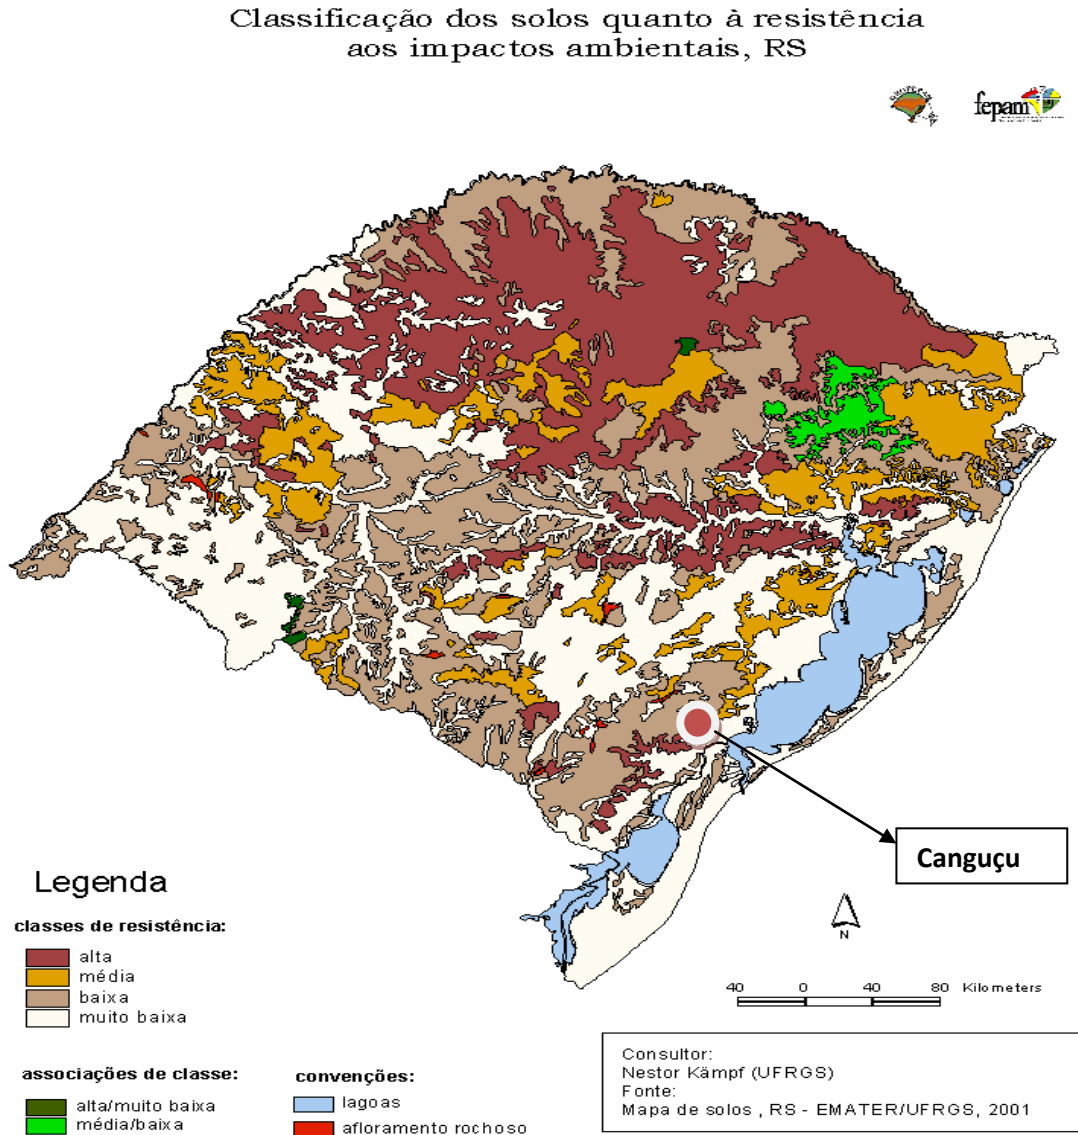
Classificação dos solos quanto à resistência aos impactos ambientais, RS

fepam

Canguçu

Legenda

classes de resistência:
alta
média
baixa
muito baixa

associações de classe:
alta/muito baixa
média/baixa

convenções:
lagoas
afloramento rochoso

N

40 0 40 80 Kilometers

Consultor:
Nestor Kämpf (UFRGS)
Fonte:
Mapa de solos , RS - EMATER/UFRGS, 2001